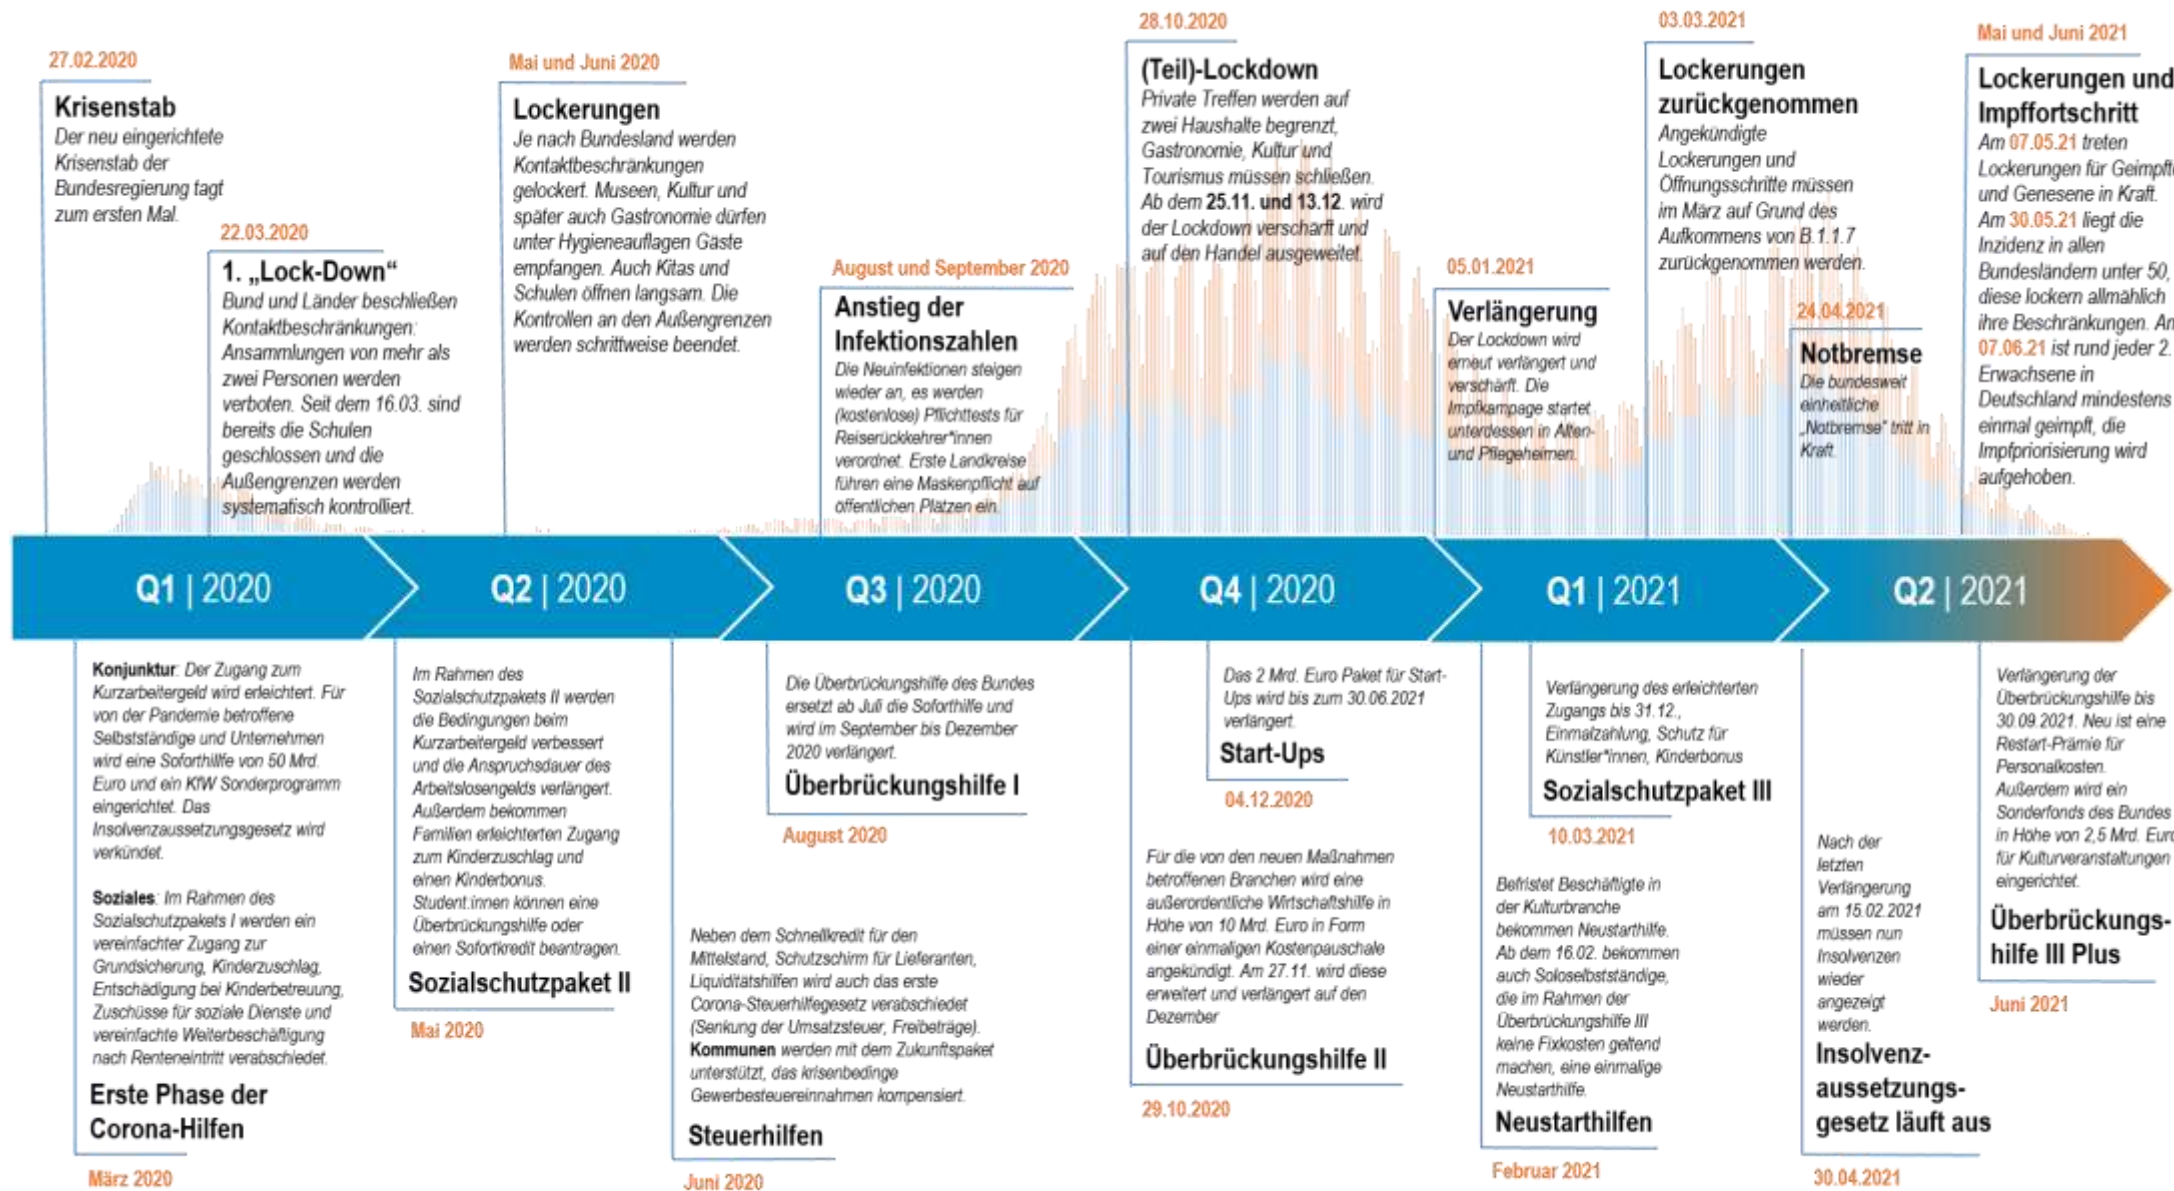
27.02.2020

Krisenstab
Der neu eingerichtete Krisenstab der Bundesregierung tagt zum ersten Mal.

22.03.2020

1. „Lock-Down"
Bund und Länder beschließen Kontaktbeschränkungen: Ansammlungen von mehr als zwei Personen werden verboten. Seit dem 16.03. sind bereits die Schulen geschlossen und die Außengrenzen werden systematisch kontrolliert.

Mai und Juni 2020

Lockerungen
Je nach Bundesland werden Kontaktbeschränkungen gelockert. Museen, Kultur und später auch Gastronomie dürfen unter Hygieneauflagen Gäste empfangen. Auch Kitas und Schulen öffnen langsam. Die Kontrollen an den Außengrenzen werden schrittweise beendet.

August und September 2020

Anstieg der Infektionszahlen
Die Neuinfektionen steigen wieder an, es werden (kostenlose) Pflichttests für Reiserückkehrer*innen verordnet. Erste Landkreise führen eine Maskenpflicht auf öffentlichen Plätzen ein.

28.10.2020

(Teil)-Lockdown
Private Treffen werden auf zwei Haushalte begrenzt, Gastronomie, Kultur und Tourismus müssen schließen. Ab dem 25.11. und 13.12. wird der Lockdown verschärft und auf den Handel ausgeweitet.

05.01.2021

Verlängerung
Der Lockdown wird erneut verlängert und verschärft. Die Impfkampage startet unterdessen in Alten- und Pflegeheimen.

03.03.2021

Lockerungen zurückgenommen
Angekündigte Lockerungen und Öffnungsschritte müssen im März auf Grund des Aufkommens von B.1.1.7 zurückgenommen werden.

24.04.2021

Notbremse
Die bundesweit einheitliche „Notbremse" tritt in Kraft.

Mai und Juni 2021

Lockerungen und Impffortschritt
Am 07.05.21 treten Lockerungen für Geimpft und Genesene in Kraft. Am 30.05.21 liegt die Inzidenz in allen Bundesländern unter 50, diese lockern allmählich ihre Beschränkungen. Am 07.06.21 ist rund jeder 2. Erwachsene in Deutschland mindestens einmal geimpft, die Impfpriorisierung wird aufgehoben.

Q1 | 2020 Q2 | 2020 Q3 | 2020 Q4 | 2020 Q1 | 2021 Q2 | 2021

Konjunktur: Der Zugang zum Kurzarbeitergeld wird erleichtert. Für von der Pandemie betroffene Selbstständige und Unternehmen wird eine Soforthilfe von 50 Mrd. Euro und ein KfW Sonderprogramm eingerichtet. Das Insolvenzaussetzungsgesetz wird verkündet.

Soziales: Im Rahmen des Sozialschutzpakets I werden ein vereinfachter Zugang zur Grundsicherung, Kinderzuschlag, Entschädigung bei Kinderbetreuung, Zuschüsse für soziale Dienste und vereinfachte Weiterbeschäftigung nach Renteneintritt verabschiedet.

Erste Phase der Corona-Hilfen

März 2020

Im Rahmen des Sozialschutzpakets II werden die Bedingungen beim Kurzarbeitergeld verbessert und die Anspruchsdauer des Arbeitslosengelds verlängert. Außerdem bekommen Familien erleichterten Zugang zum Kinderzuschlag und einen Kinderbonus. Student:innen können eine Überbrückungshilfe oder einen Sofortkredit beantragen.

Sozialschutzpaket II

Mai 2020

Neben dem Schnellkredit für den Mittelstand, Schutzschirm für Lieferanten, Liquiditätshilfen wird auch das erste Corona-Steuerhilfegesetz verabschiedet (Senkung der Umsatzsteuer, Freibeträge). Kommunen werden mit dem Zukunftspaket unterstützt, das krisenbedinge Gewerbesteuereinnahmen kompensiert.

Steuerhilfen

Juni 2020

Die Überbrückungshilfe des Bundes ersetzt ab Juli die Soforthilfe und wird im September bis Dezember 2020 verlängert.

Überbrückungshilfe I

August 2020

Das 2 Mrd. Euro Paket für Start-Ups wird bis zum 30.06.2021 verlängert.

Start-Ups

04.12.2020

Für die von den neuen Maßnahmen betroffenen Branchen wird eine außerordentliche Wirtschaftshilfe in Höhe von 10 Mrd. Euro in Form einer einmaligen Kostenpauschale angekündigt. Am 27.11. wird diese erweitert und verlängert auf den Dezember.

Überbrückungshilfe II

29.10.2020

Verlängerung des erleichterten Zugangs bis 31.12., Einmalzahlung, Schutz für Künstler*innen, Kinderbonus

Sozialschutzpaket III

10.03.2021

Befristet Beschäftigte in der Kulturbranche bekommen Neustarthilfe. Ab dem 16.02. bekommen auch Soloselbstständige, die im Rahmen der Überbrückungshilfe III keine Fixkosten geltend machen, eine einmalige Neustarthilfe.

Neustarthilfen

Februar 2021

Nach der letzten Verlängerung am 15.02.2021 müssen nun Insolvenzen wieder angezeigt werden.

Insolvenz-aussetzungs-gesetz läuft aus

30.04.2021

Verlängerung der Überbrückungshilfe bis 30.09.2021. Neu ist eine Restart-Prämie für Personalkosten. Außerdem wird ein Sonderfonds des Bundes in Höhe von 2,5 Mrd. Eur für Kulturveranstaltungen eingerichtet.

Überbrückungs-hilfe III Plus

Juni 2021